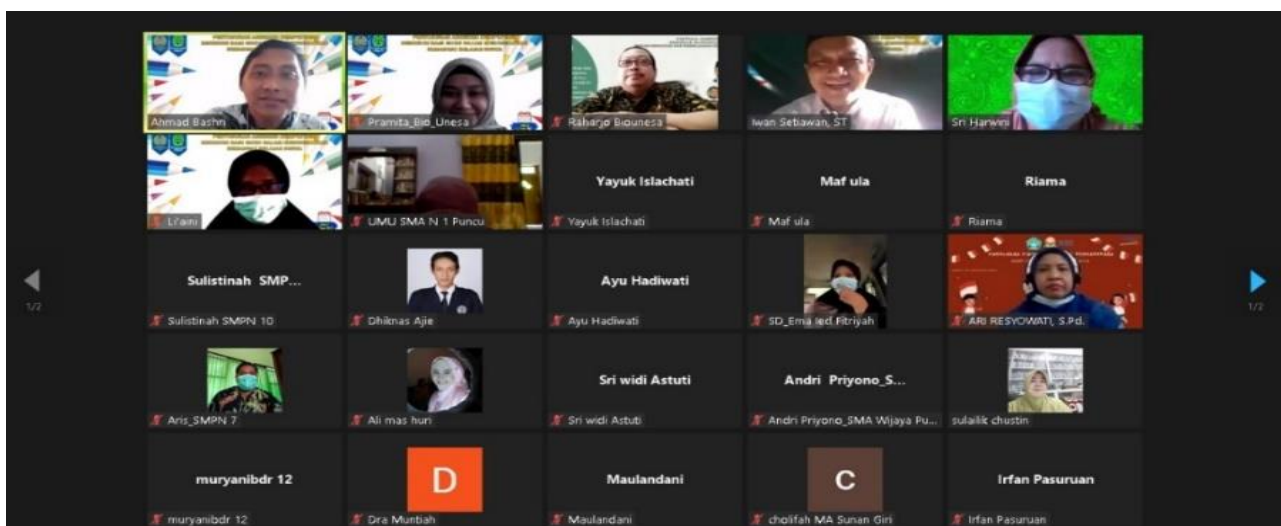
Ahmad Bashri
Pramita_Bio_Unesa
Raharjo Biounesa
Iwan Setiawan, ST
Sri Harwini

Li'aini
UMU SMA N 1 Puncu
Yayuk Islachati
Yayuk Islachati
Maf ula
Maf ula
Riama
Riama

1/2
Sulistinah SMP...
Sulistinah SMPN 10
Dhiknas Ajie
Ayu Hadiwati
Ayu Hadiwati
SD_Ema led Fitriyah
ARI RESYOWATI, S.Pd.
1/2

Aris_SMPN 7
Ali mas huri
Sri widi Astuti
Sri widi Astuti
Andri Priyono_S...
Andri Priyono_SMA Wijaya Pu...
sulailik chustin

muryanibdr 12
muryanibdr 12
D
Dra Muntiah
Maulandani
Maulandani
C
cholifah MA Sunan Giri
Irfan Pasuruan
Irfan Pasuruan